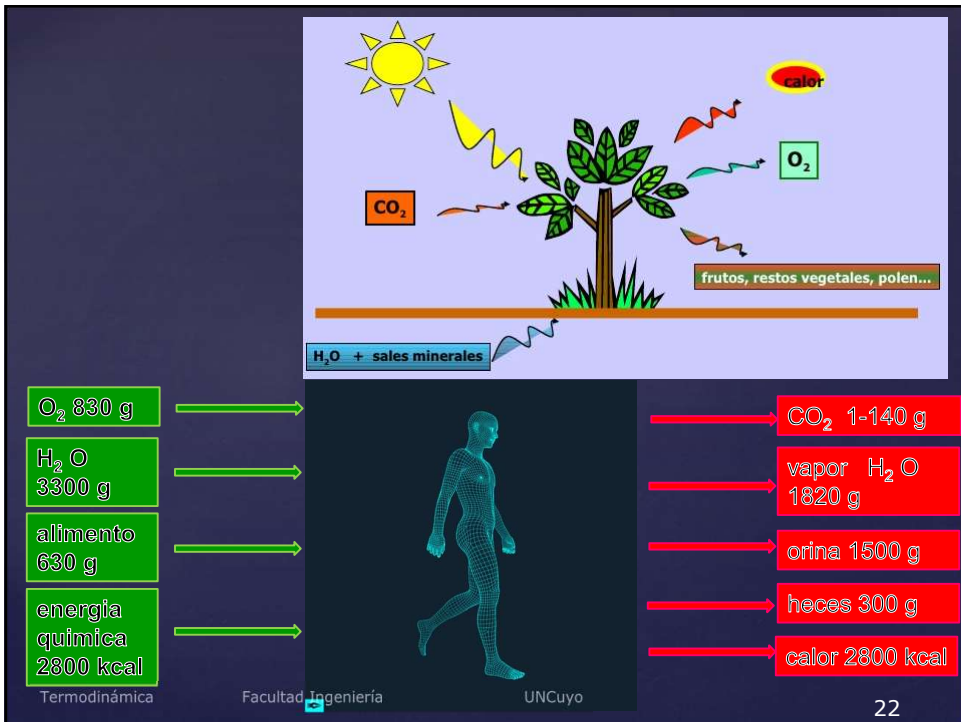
calor

$O_2$

$CO_2$

frutos, restos vegetales, polen...

$H_2O$ + sales minerales

$O_2$ 830 g

$H_2$ O 3300 g

alimento 630 g

energia quimica 2800 kcal

$CO_2$ 1-140 g

vapor $H_2$ O 1820 g

orina 1500 g

heces 300 g

calor 2800 kcal

Termodinámica Facultad Ingeniería UNCuyo

22